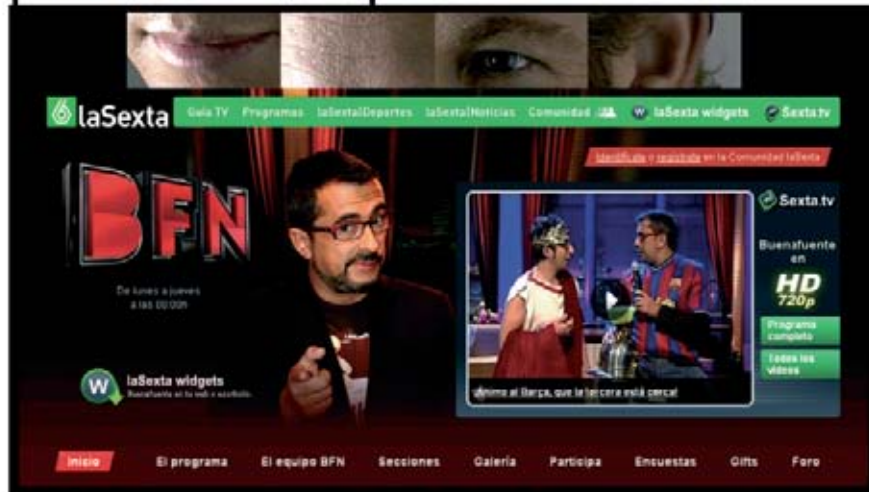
6 laSexta

Guía TV Programas laSextaDeportes laSextaNoticias Comunidad laSexta widgets Sexta.tv

Identifícate o regístrate en la Comunidad laSexta

BFN

De lunes a jueves a las 00:00h

Sexta.tv

Buenafuente en HD 720p

Programa completo

Todos los vídeos

¡Ánimo al Barça, que la tercera está cerca!

laSexta widgets

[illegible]

Inicio El programa El equipo BFN Secciones Galería Participa Encuestas Gifts Foro